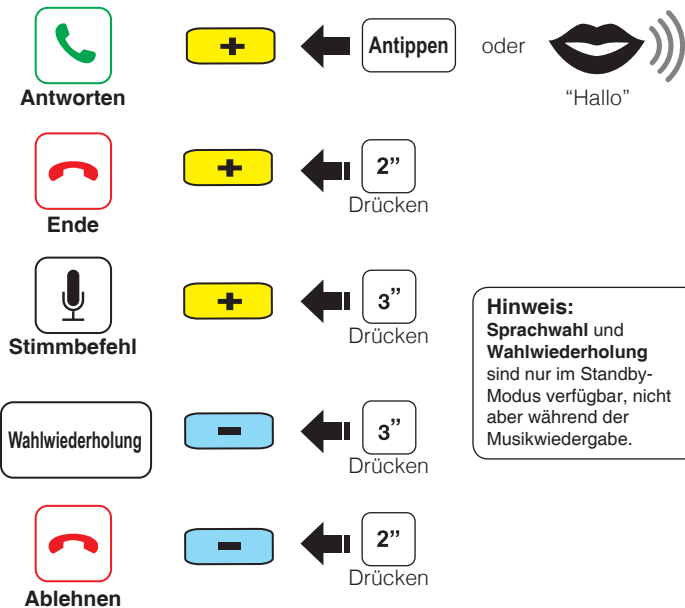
Antworten

+

Antippen

oder

“Hallo”

Ende

+

2”

Drücken

Stimmbefehl

+

3”

Drücken

Hinweis:
Sprachwahl und Wahlwiederholung sind nur im Standby-Modus verfügbar, nicht aber während der Musikwiedergabe.

Wahlwiederholung

−

3”

Drücken

Ablehnen

−

2”

Drücken